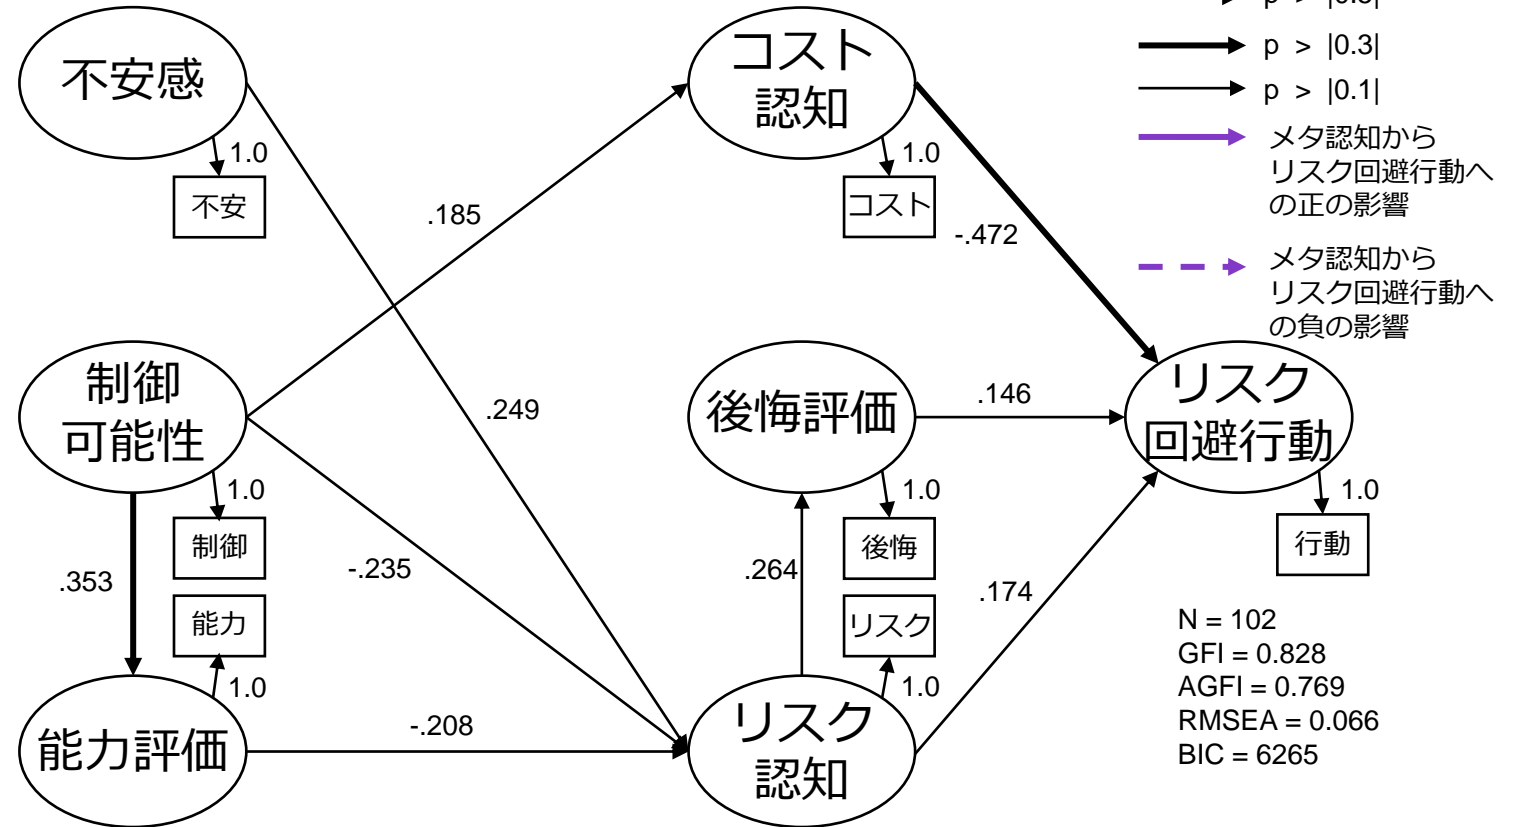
p > |0.5|
p > |0.3|
p > |0.1|
メタ認知からリスク回避行動への正の影響
メタ認知からリスク回避行動への負の影響

不安感
1.0
不安

コスト認知
1.0
コスト

.185
-.472

制御可能性
1.0
制御
能力
1.0
.353

.249
-.235

後悔評価
.146
1.0
後悔
.264
リスク
1.0
.174

リスク回避行動
1.0
行動

能力評価
-.208
リスク認知

N = 102
GFI = 0.828
AGFI = 0.769
RMSEA = 0.066
BIC = 6265